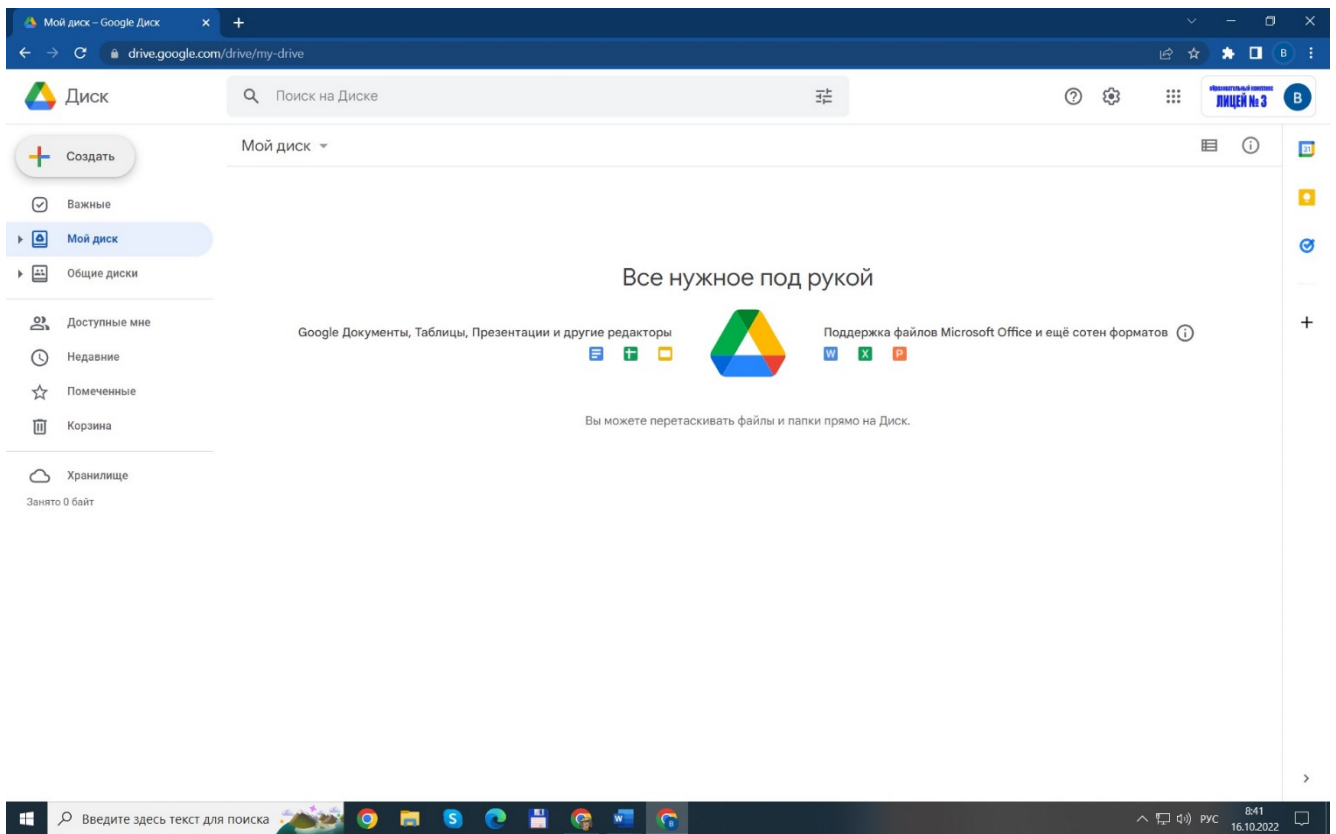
Мой диск – Google Диск

drive.google.com/drive/my-drive

Диск

Поиск на Диске

ЛИЦЕЙ № 3

B

Создать

Важные

Мой диск

Общие диски

Доступные мне

Недавние

Помеченные

Корзина

Хранилище

Занято 0 байт

Мой диск

Все нужное под рукой

Google Документы, Таблицы, Презентации и другие редакторы

Поддержка файлов Microsoft Office и ещё сотен форматов

W X P

Вы можете перетаскивать файлы и папки прямо на Диск.

Введите здесь текст для поиска

РУС 8:41 16.10.2022